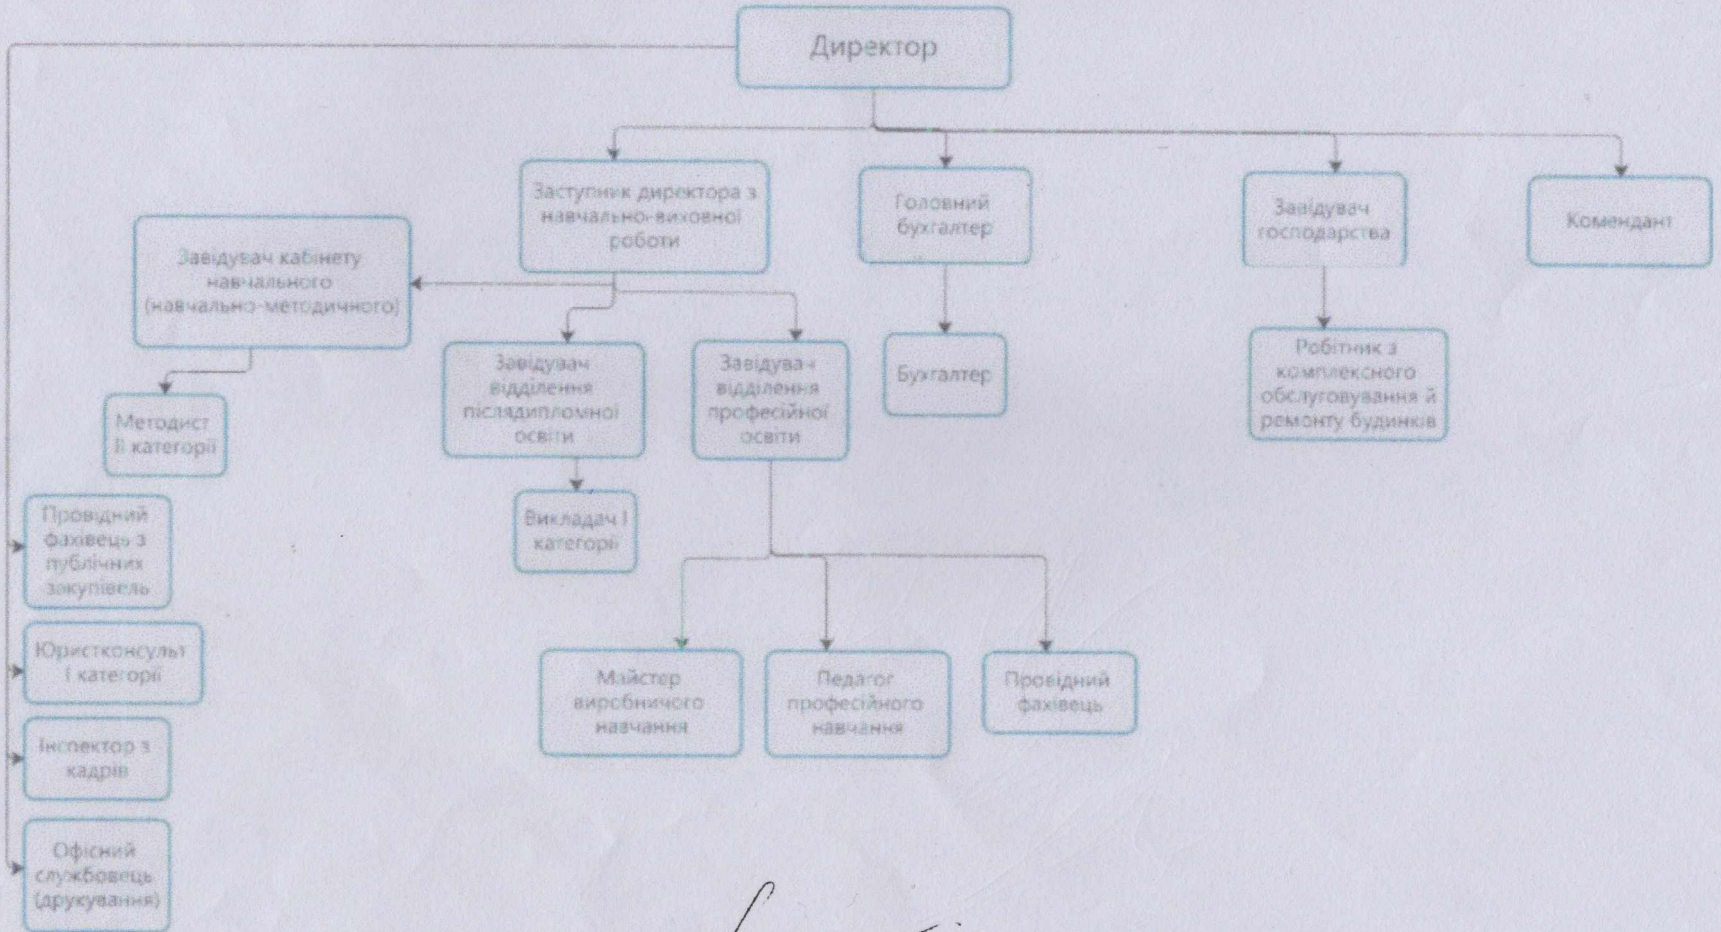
Директор

Заступник директора з навчально-виховної роботи

Головний бухгалтер

Завідувач господарства

Комендант

Завідувач кабінету навчального (навчально-методичного)

Завідувач відділення післядипломної освіти

Завідувач відділення професійної освіти

Бухгалтер

Робітник з комплексного обслуговування й ремонту будинків

Методист II категорії

Викладач I категорії

Провідний фахівець з публічних закупівель

Юрисконсульт I категорії

Майстер виробничого навчання

Педагог професійного навчання

Провідний фахівець

Інспектор з кадрів

Офісний службовець (друкування)